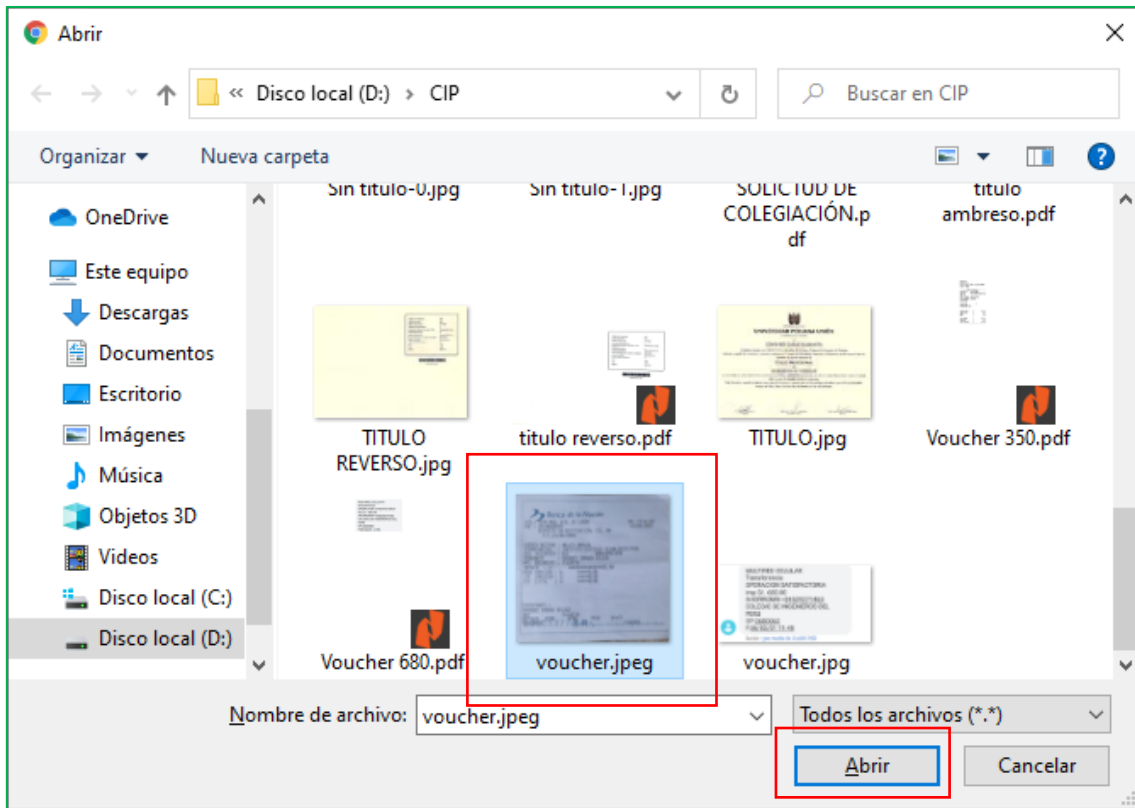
Abrir

« Disco local (D:) › CIP

Buscar en CIP

Organizar ▾ Nueva carpeta

OneDrive
Este equipo
Descargas
Documentos
Escritorio
Imágenes
Música
Objetos 3D
Videos
Disco local (C:)
Disco local (D:)

Sin titulo-0.jpg
Sin titulo-1.jpg
SOLICTUD DE COLEGIACIÓN.pdf
titulo ambreso.pdf
TITULO REVERSO.jpg
titulo reverso.pdf
TITULO.jpg
Voucher 350.pdf
Voucher 680.pdf
voucher.jpeg
voucher.jpg

Nombre de archivo: voucher.jpeg
Todos los archivos (*.*)

Abrir
Cancelar